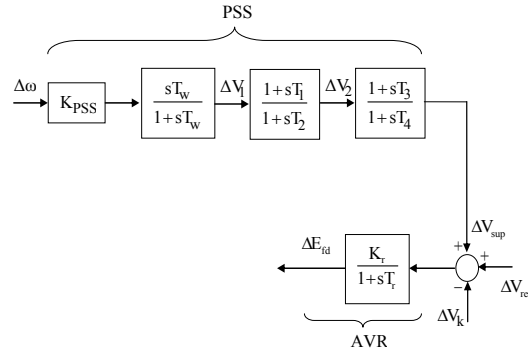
PSS

$\Delta\omega$

$K_{PSS}$

$\frac{sT_w}{1+sT_w}$

$\Delta V_1$

$\frac{1+sT_1}{1+sT_2}$

$\Delta V_2$

$\frac{1+sT_3}{1+sT_4}$

$\Delta V_{sup}$

$\Delta E_{fd}$

$\frac{K_r}{1+sT_r}$

+

+

−

$\Delta V_{re}$

$\Delta V_k$

AVR